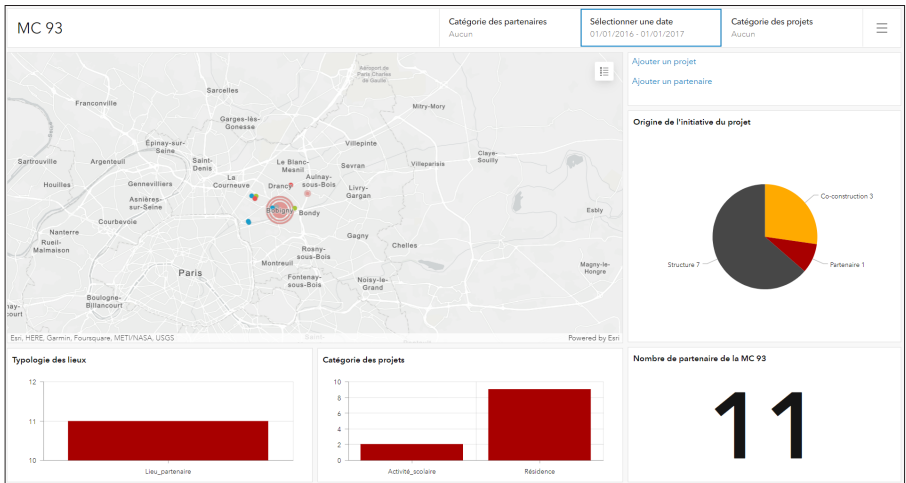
MC 93

Catégorie des partenaires
Aucun

Sélectionner une date
01/01/2016 - 01/01/2017

Catégorie des projets
Aucun

Ajouter un projet
Ajouter un partenaire

Aéroport de Paris Charles de Gaulle
Sarcelles
Franconville
Mitry-Mory
Garges-lès-Gonesse
Épinay-sur-Seine
Saint-Denis
Le Blanc-Mesnil
Aulnay-sous-Bois
Villepinte
Sartrouville
Argenteuil
Sevran
Villeparisis
Claye-Souilly
La Courneuve
Drancy
Livry-Gargan
Houilles
Gennevilliers
Asnières-sur-Seine
Bobigny
Bondy
Esbly
Courbevoie
Nanterre
Gagny
Chelles
Rueil-Malmaison
Rosny-sous-Bois
Montreuil
Paris
Fontenay-sous-Bois
Noisy-le-Grand
Magny-le-Hongre
Boulogne-Billancourt
Esri, HERE, Garmin, Foursquare, METI/NASA, USGS
Powered by Esri

Origine de l'initiative du projet
Co-construction 3
Partenaire 1
Structure 7

Typologie des lieux
12
11
10
Lieu_partenaire

Catégorie des projets
10
8
6
4
2
0
Activité_scolaire
Résidence

Nombre de partenaire de la MC 93
11